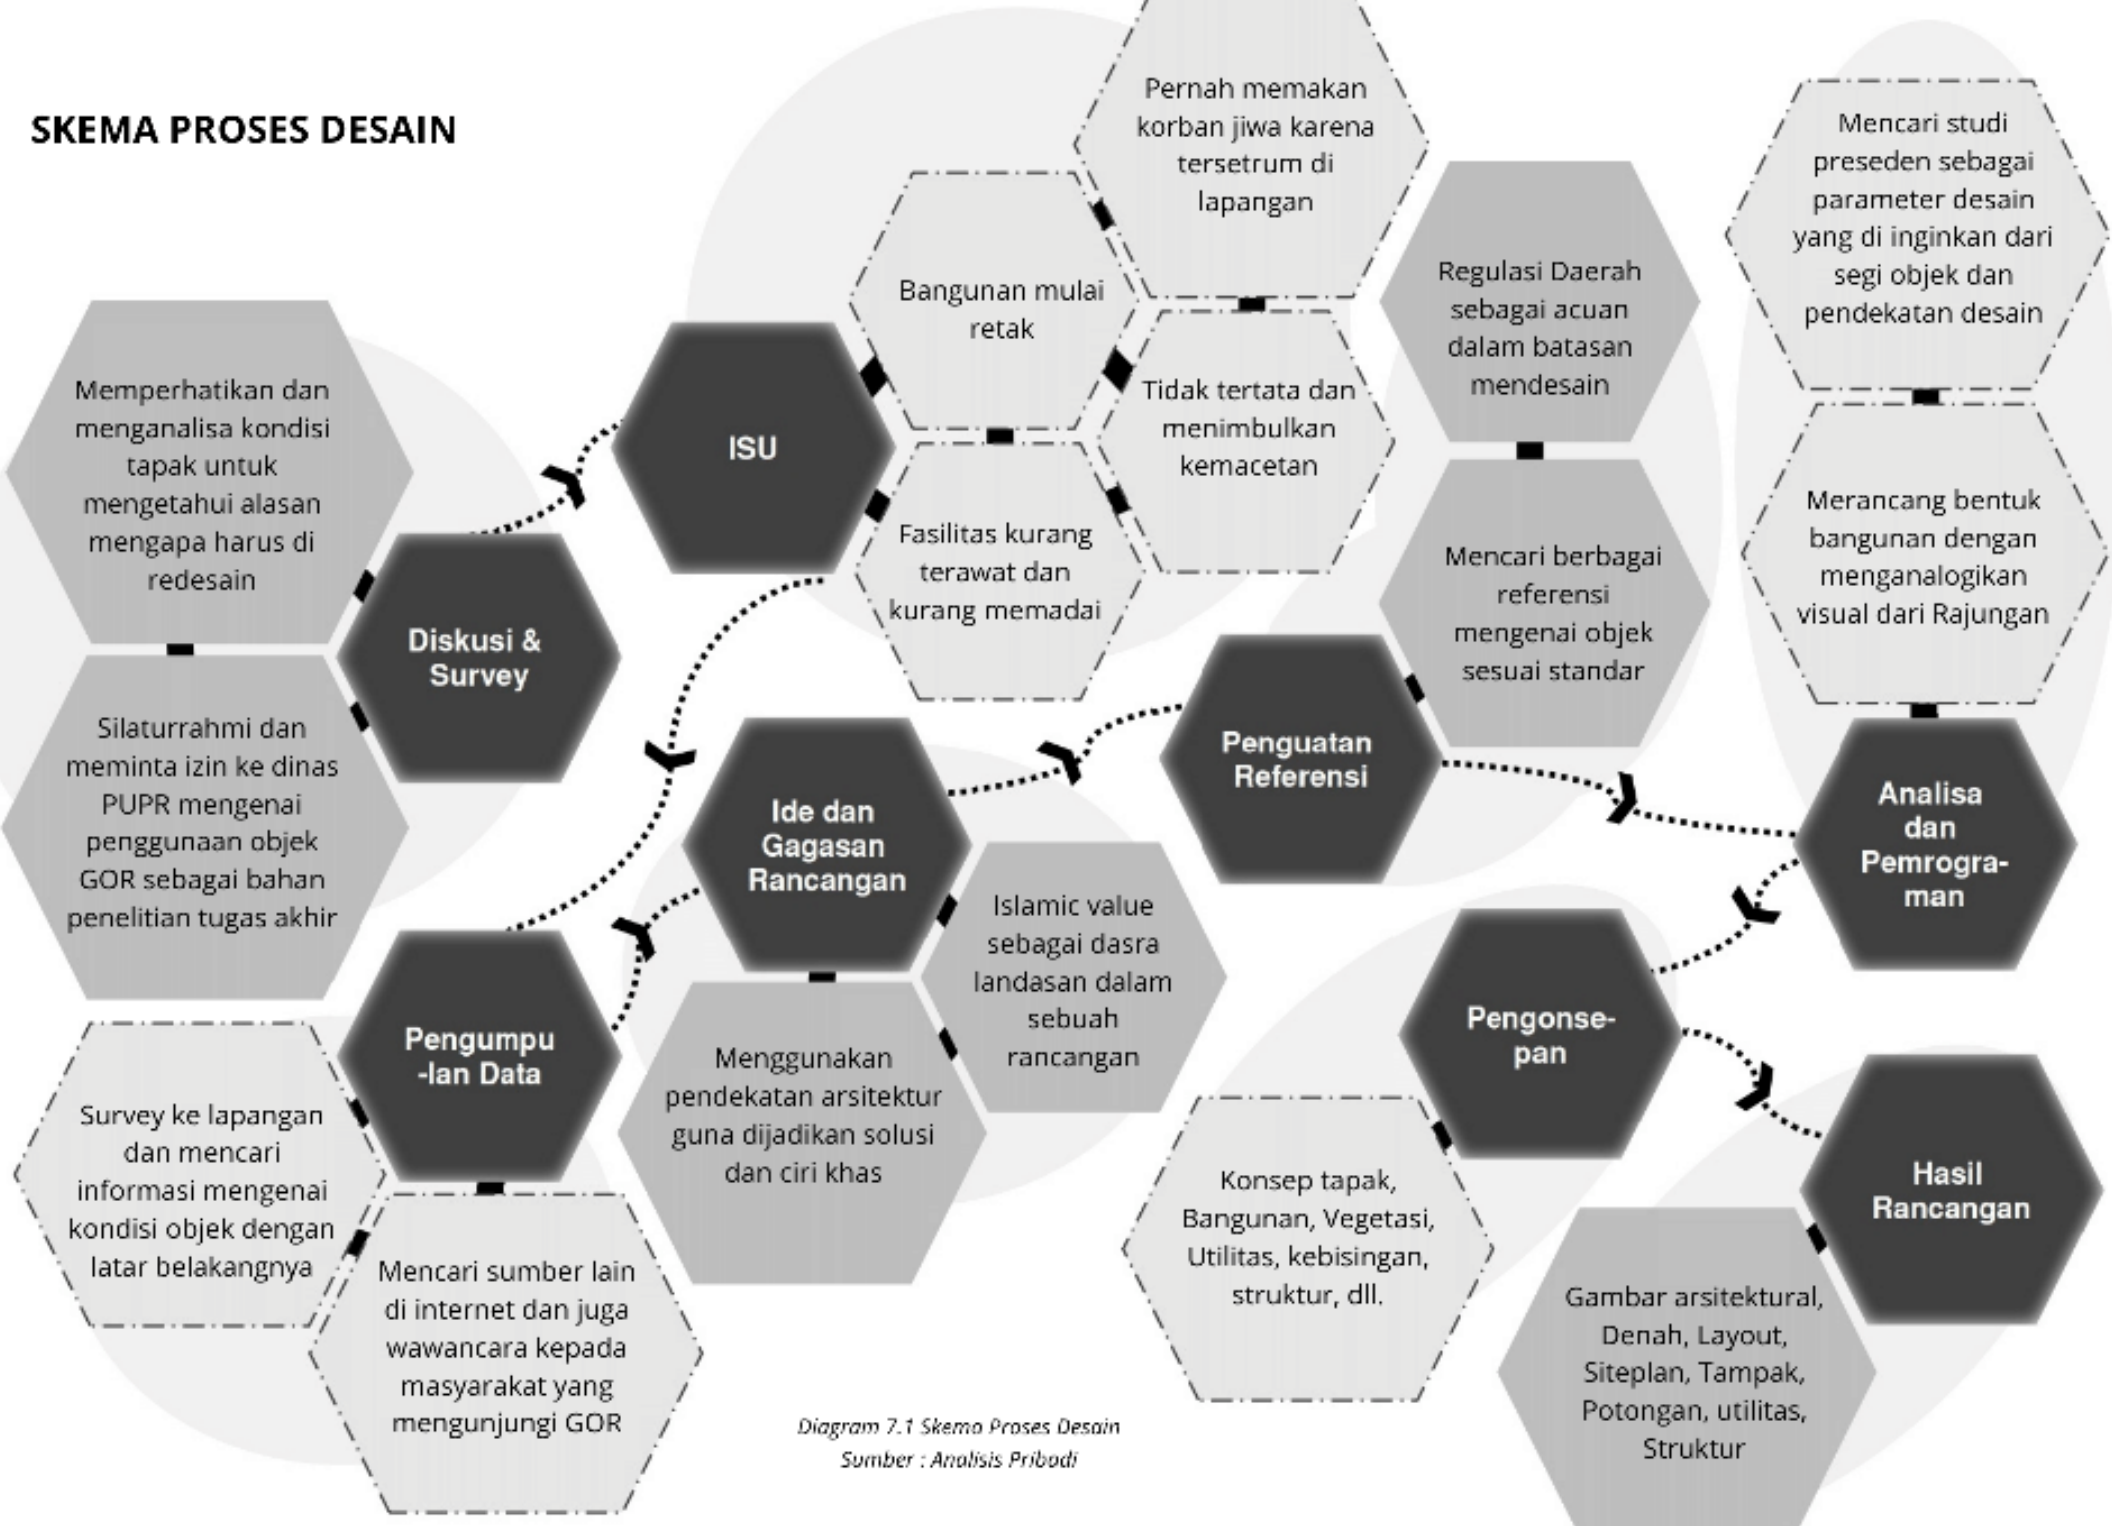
SKEMA PROSES DESAIN

Memperhatikan dan menganalisa kondisi tapak untuk mengetahui alasan mengapa harus di redesain

Silaturrahmi dan meminta izin ke dinas PUPR mengenai penggunaan objek GOR sebagai bahan penelitian tugas akhir

Diskusi & Survey

ISU

Bangunan mulai retak

Fasilitas kurang terawat dan kurang memadai

Pernah memakan korban jiwa karena tersetrum di lapangan

Tidak tertata dan menimbulkan kemacetan

Regulasi Daerah sebagai acuan dalam batasan mendesain

Mencari berbagai referensi mengenai objek sesuai standar

Mencari studi preseden sebagai parameter desain yang di inginkan dari segi objek dan pendekatan desain

Merancang bentuk bangunan dengan menganalogikan visual dari Rajungan

Penguatan Referensi

Analisa dan Pemrogra-man

Ide dan Gagasan Rancangan

Islamic value sebagai dasra landasan dalam sebuah rancangan

Menggunakan pendekatan arsitektur guna dijadikan solusi dan ciri khas

Pengumpu -lan Data

Survey ke lapangan dan mencari informasi mengenai kondisi objek dengan latar belakangnya

Mencari sumber lain di internet dan juga wawancara kepada masyarakat yang mengunjungi GOR

Pengonse-pan

Konsep tapak, Bangunan, Vegetasi, Utilitas, kebisingan, struktur, dll.

Hasil Rancangan

Gambar arsitektural, Denah, Layout, Siteplan, Tampak, Potongan, utilitas, Struktur

Diagram 7.1 Skema Proses Desain
Sumber : Analisis Pribadi